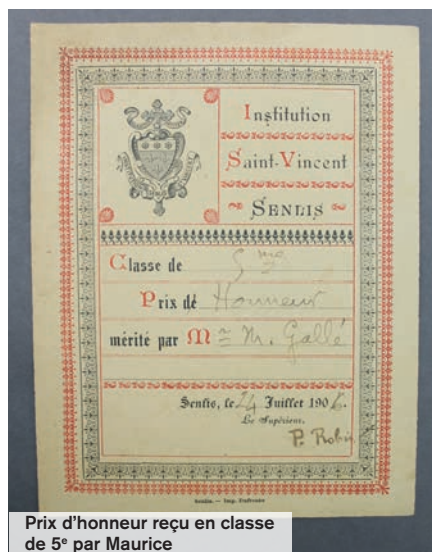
Institution
Saint-Vincent
~ SENLIS ~

Classe de 5me

Prix de Honneur

mérité par Mr M. Gallé

Senlis, le 24 Juillet 1906.
Le Supérieur,
P. Robi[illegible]

Senlis. — Imp. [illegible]

Prix d'honneur reçu en classe de 5e par Maurice